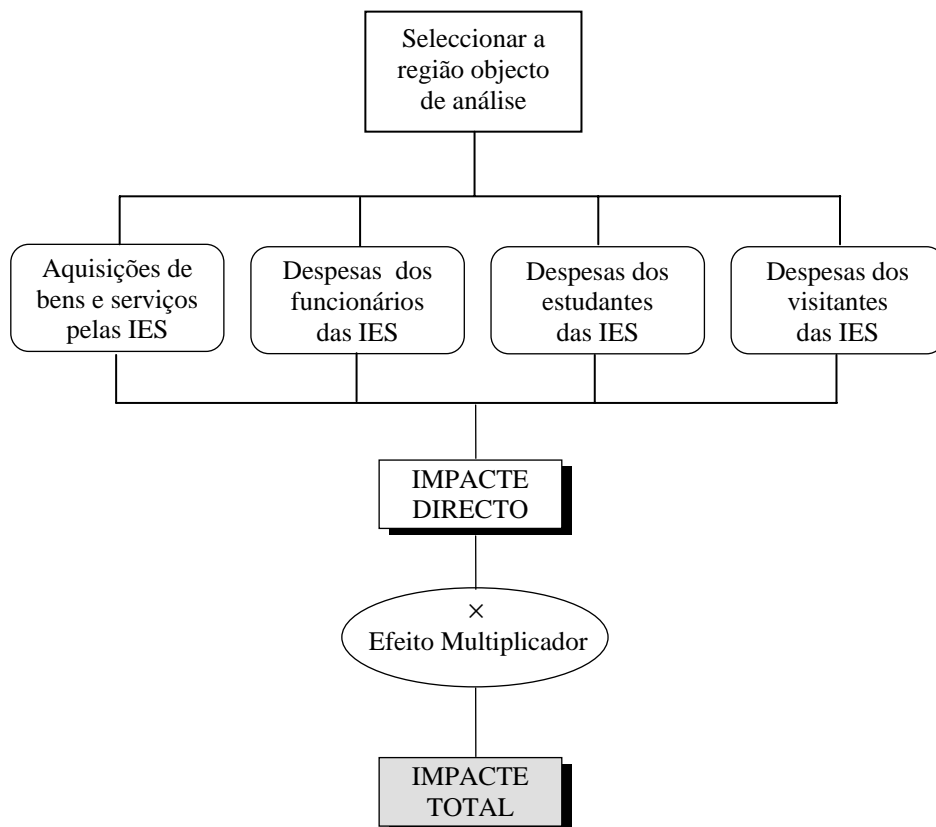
Seleccionar a região objecto de análise

Aquisições de bens e serviços pelas IES

Despesas dos funcionários das IES

Despesas dos estudantes das IES

Despesas dos visitantes das IES

IMPACTE DIRECTO

$\times$
Efeito Multiplicador

IMPACTE TOTAL